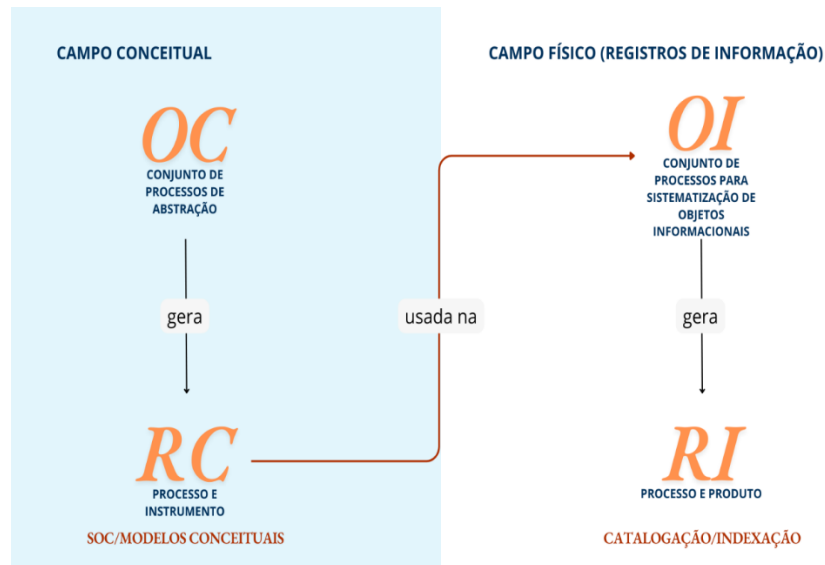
CAMPO CONCEITUAL

OC
CONJUNTO DE PROCESSOS DE ABSTRAÇÃO

gera

RC
PROCESSO E INSTRUMENTO

SOC/MODELOS CONCEITUAIS

usada na

CAMPO FÍSICO (REGISTROS DE INFORMAÇÃO)

OI
CONJUNTO DE PROCESSOS PARA SISTEMATIZAÇÃO DE OBJETOS INFORMACIONAIS

gera

RI
PROCESSO E PRODUTO

CATALOGAÇÃO/INDEXAÇÃO